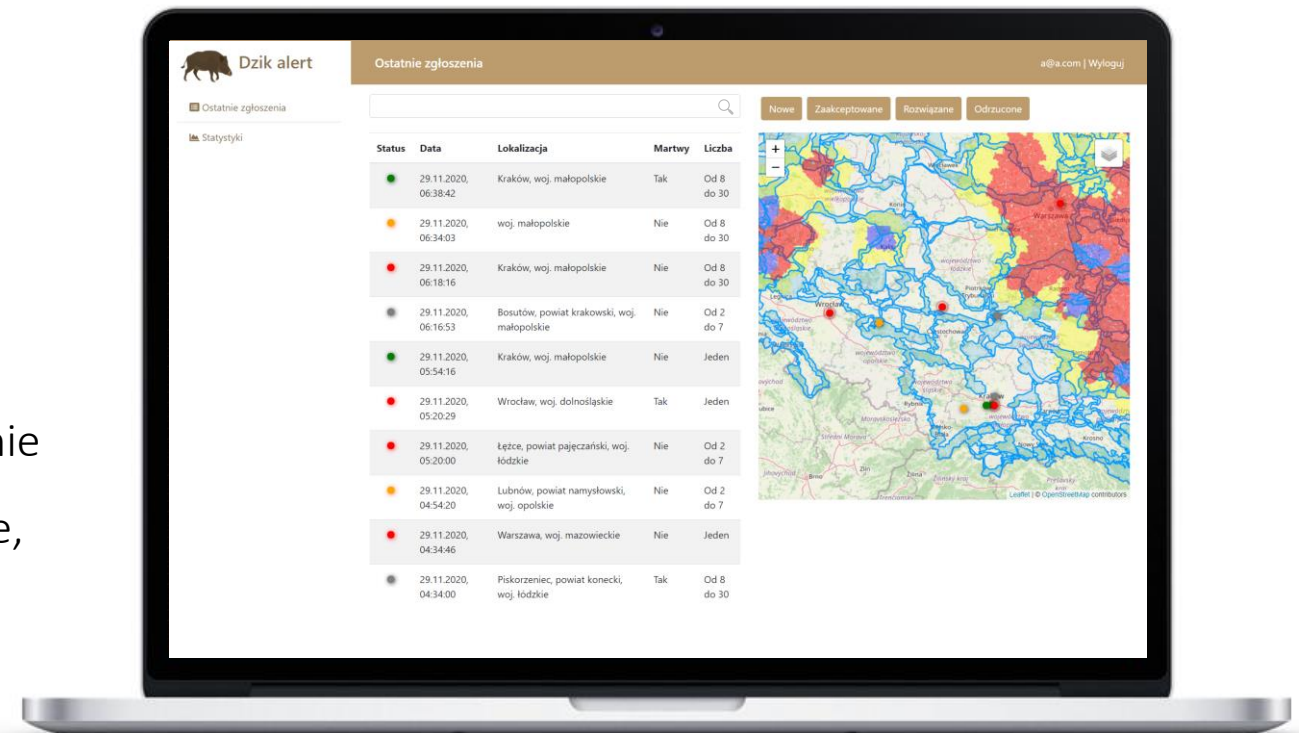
nie

e,

Dzik alert

Ostatnie zgłoszenia

a@a.com | Wyloguj

Ostatnie zgłoszenia

Statystyki

Nowe Zaakceptowane Rozwiązane Odrzucone

| Status | Data | Lokalizacja | Martwy | Liczba |
|---|---|---|---|---|
| | 29.11.2020, 06:38:42 | Kraków, woj. małopolskie | Tak | Od 8 do 30 |
| | 29.11.2020, 06:34:03 | woj. małopolskie | Nie | Od 8 do 30 |
| | 29.11.2020, 06:18:16 | Kraków, woj. małopolskie | Nie | Od 8 do 30 |
| | 29.11.2020, 06:16:53 | Bosutów, powiat krakowski, woj. małopolskie | Nie | Od 2 do 7 |
| | 29.11.2020, 05:54:16 | Kraków, woj. małopolskie | Nie | Jeden |
| | 29.11.2020, 05:20:29 | Wrocław, woj. dolnośląskie | Tak | Jeden |
| | 29.11.2020, 05:20:00 | Łężce, powiat pajęczański, woj. łódzkie | Nie | Od 2 do 7 |
| | 29.11.2020, 04:54:20 | Lubnów, powiat namysłowski, woj. opolskie | Nie | Od 2 do 7 |
| | 29.11.2020, 04:34:46 | Warszawa, woj. mazowieckie | Nie | Jeden |
| | 29.11.2020, 04:34:00 | Piskorzeniec, powiat konecki, woj. łódzkie | Tak | Od 8 do 30 |

+
−
Warszawa
Wrocław
Kraków
Leaflet | © OpenStreetMap contributors